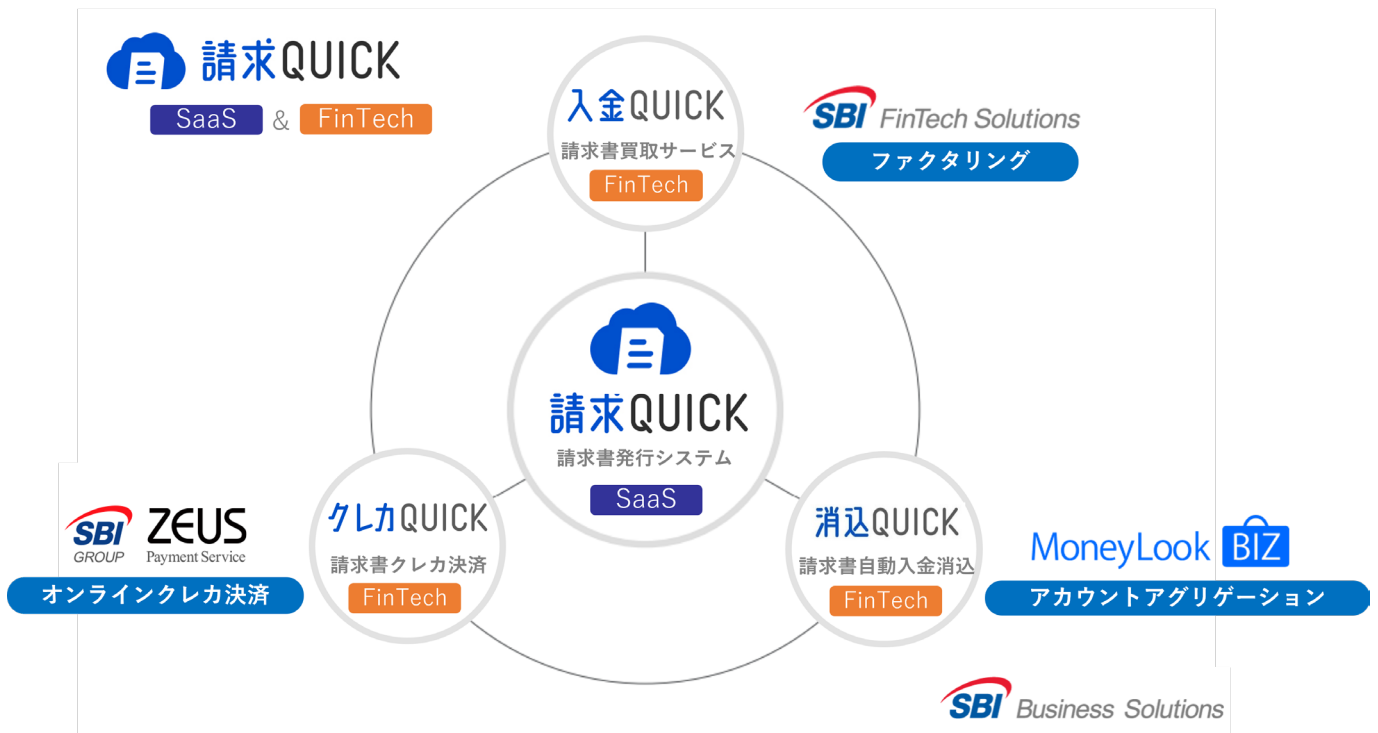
請求QUICK
SaaS & FinTech

入金QUICK
請求書買取サービス
FinTech

SBI FinTech Solutions
ファクタリング

請求QUICK
請求書発行システム
SaaS

SBI GROUP ZEUS Payment Service
オンラインクレカ決済

クレカQUICK
請求書クレカ決済
FinTech

消込QUICK
請求書自動入金消込
FinTech

MoneyLook BIZ
アカウントアグリゲーション

SBI Business Solutions